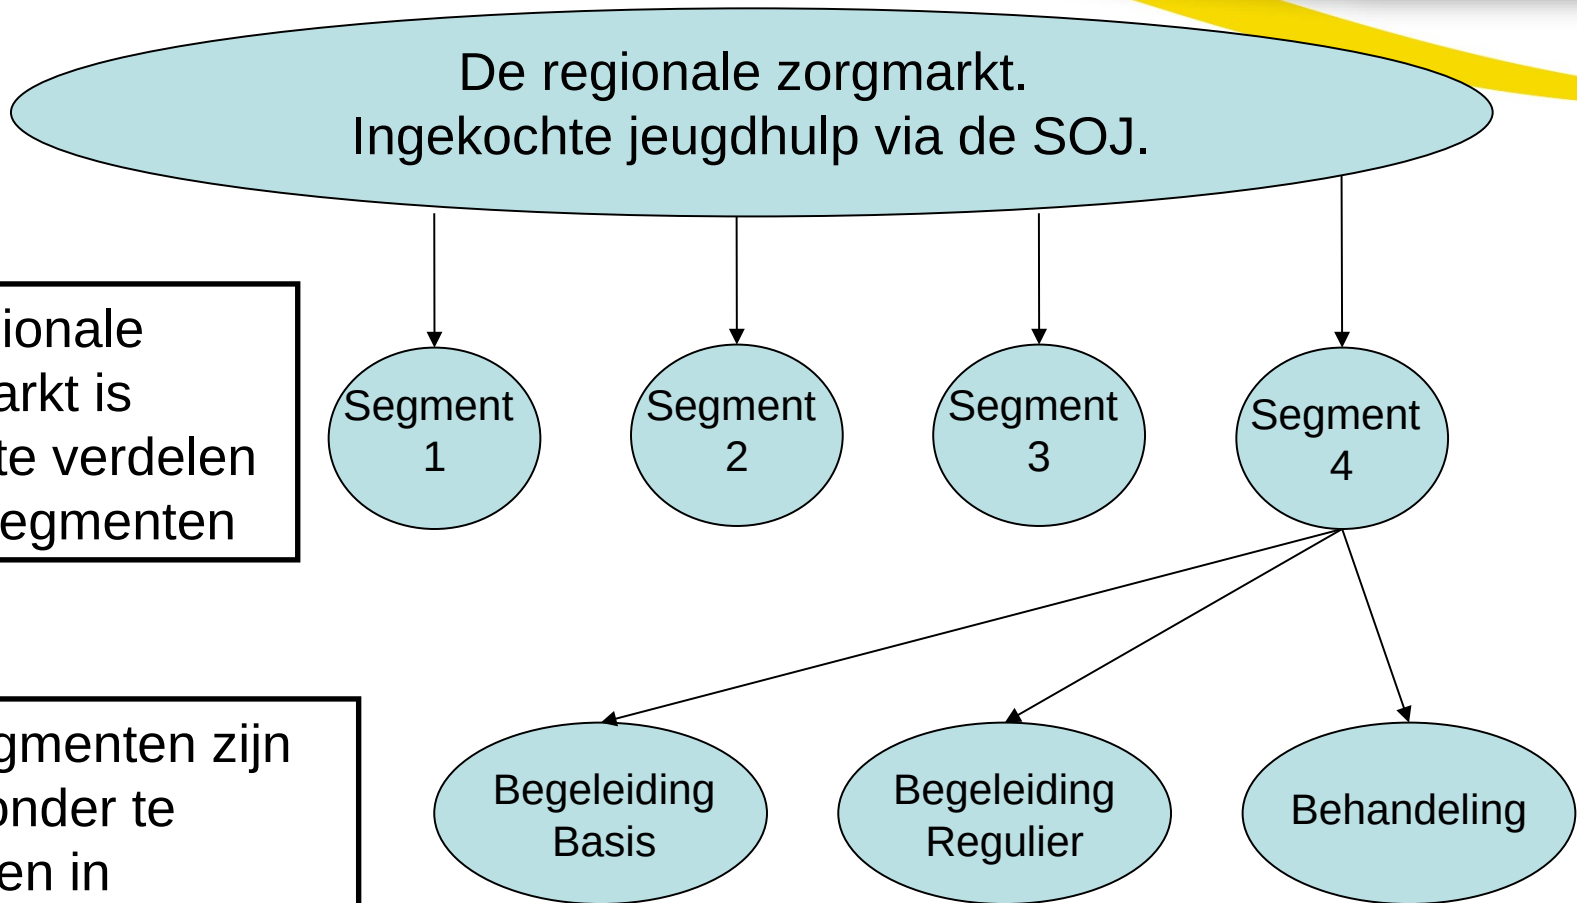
De regionale zorgmarkt.
Ingekochte jeugdhulp via de SOJ.

ionale
arkt is
te verdelen
egmenten

Segment 1

Segment 2

Segment 3

Segment 4

gmenten zijn
onder te
en in

Begeleiding Basis

Begeleiding Regulier

Behandeling